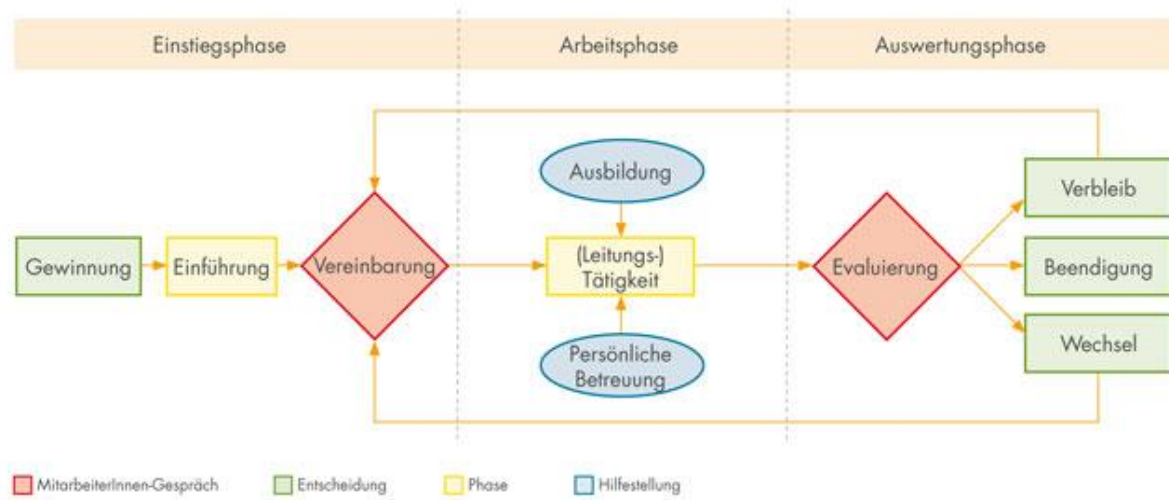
Einstiegsphase

Arbeitsphase

Auswertungsphase

Ausbildung

Verbleib

Gewinnung

Einführung

Vereinbarung

(Leitungs-) Tätigkeit

Evaluierung

Beendigung

Wechsel

Persönliche Betreuung

MitarbeiterInnen-Gespräch

Entscheidung

Phase

Hilfestellung